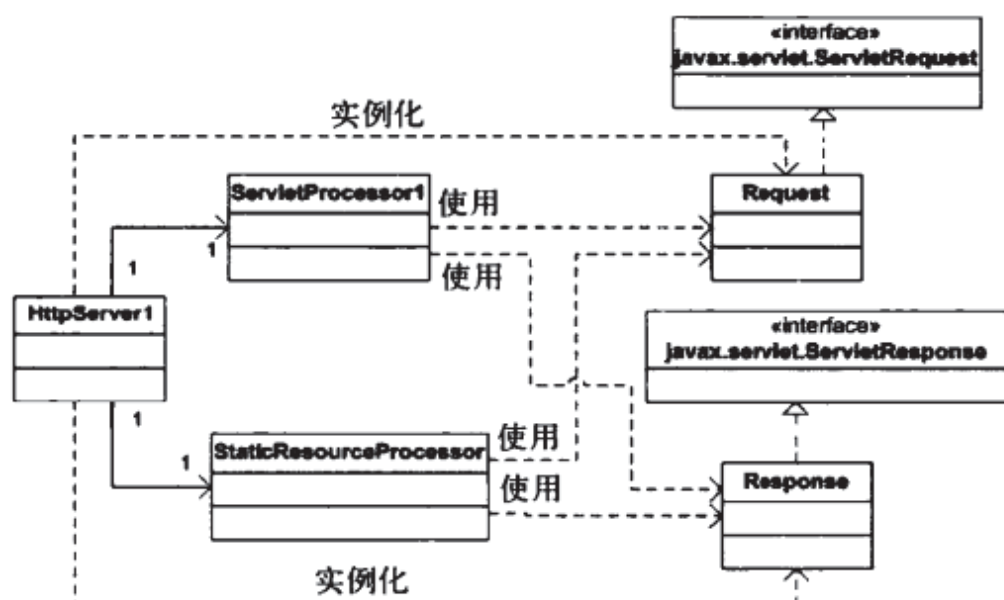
«interface»
javax.servlet.ServletRequest

实例化

ServletProcessor1

使用

Request

1

1

使用

HttpServer1

«interface»
javax.servlet.ServletResponse

1

使用

1

StaticResourceProcessor

使用

Response

实例化